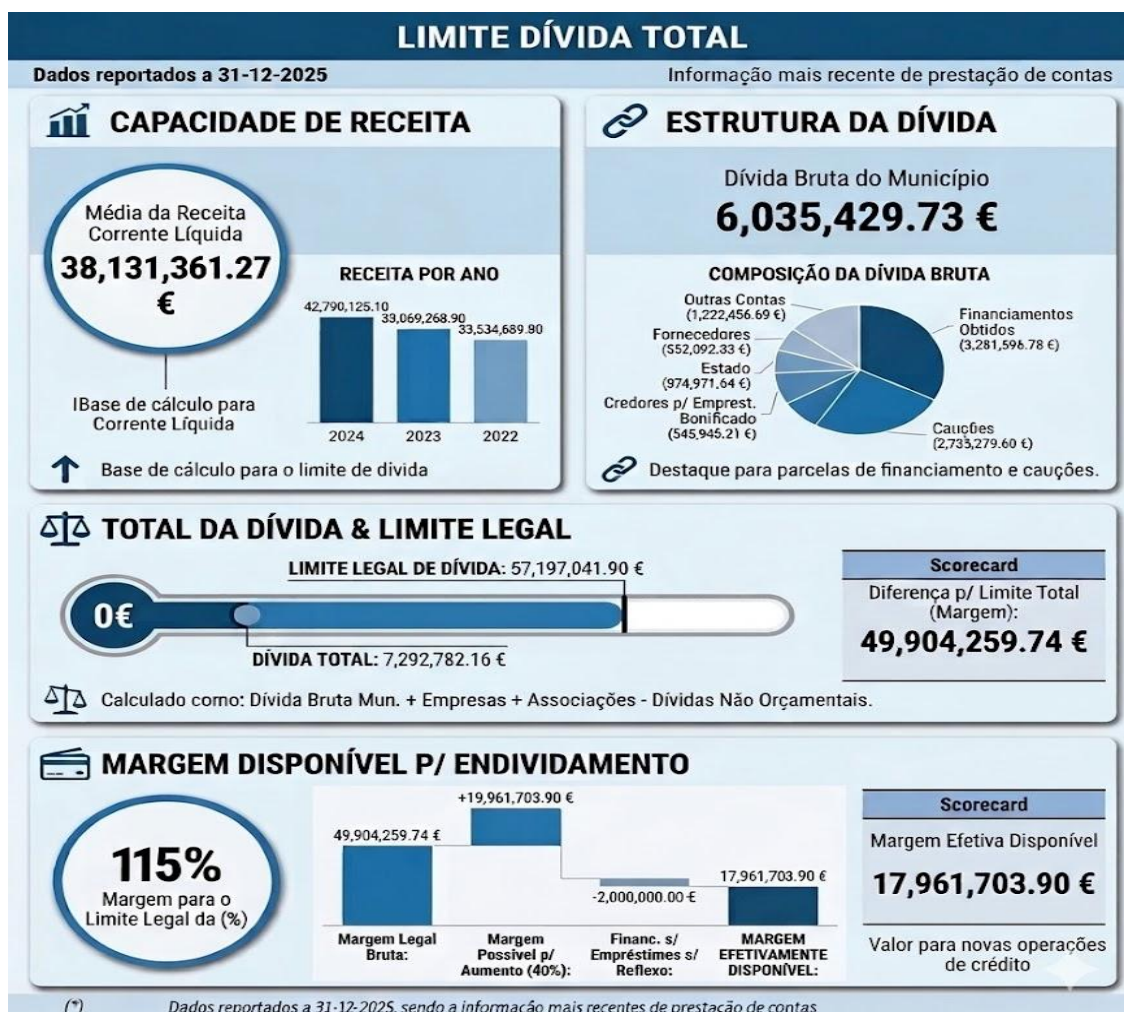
LIMITE DÍVIDA TOTAL

Dados reportados a 31-12-2025

Informação mais recente de prestação de contas

CAPACIDADE DE RECEITA

Média da Receita Corrente Líquida

38,131,361.27 €

IBase de cálculo para Corrente Líquida

RECEITA POR ANO

42,790,125.10

33,069,268.90

33,534,689.90

2024

2023

2022

Base de cálculo para o limite de dívida

ESTRUTURA DA DÍVIDA

Dívida Bruta do Município

6,035,429.73 €

COMPOSIÇÃO DA DÍVIDA BRUTA

Outras Contas (1,222,456.69 €)

Fornecedores (552,092.33 €)

Estado (974,971.64 €)

Credores p/ Emprest. Bonificado (545,945.21 €)

Financiamentos Obtidos (3,281,596.78 €)

Cauções (2,733,279.60 €)

Destaque para parcelas de financiamento e cauções.

TOTAL DA DÍVIDA & LIMITE LEGAL

LIMITE LEGAL DE DÍVIDA: 57,197,041.90 €

0€

DÍVIDA TOTAL: 7,292,782.16 €

Scorecard

Diferença p/ Limite Total (Margem):

49,904,259.74 €

Calculado como: Dívida Bruta Mun. + Empresas + Associações - Dívidas Não Orçamentais.

MARGEM DISPONÍVEL P/ ENDIVIDAMENTO

115%

Margem para o Limite Legal da (%)

49,904,259.74 €

+19,961,703.90 €

-2,000,000.00 €

17,961,703.90 €

Margem Legal Bruta:

Margem Possível p/ Aumento (40%):

Financ. s/ Empréstimes s/ Reflexo:

MARGEM EFETIVAMENTE DISPONÍVEL:

Scorecard

Margem Efetiva Disponível

17,961,703.90 €

Valor para novas operações de crédito

(*) Dados reportados a 31-12-2025, sendo a informação mais recentes de prestação de contas